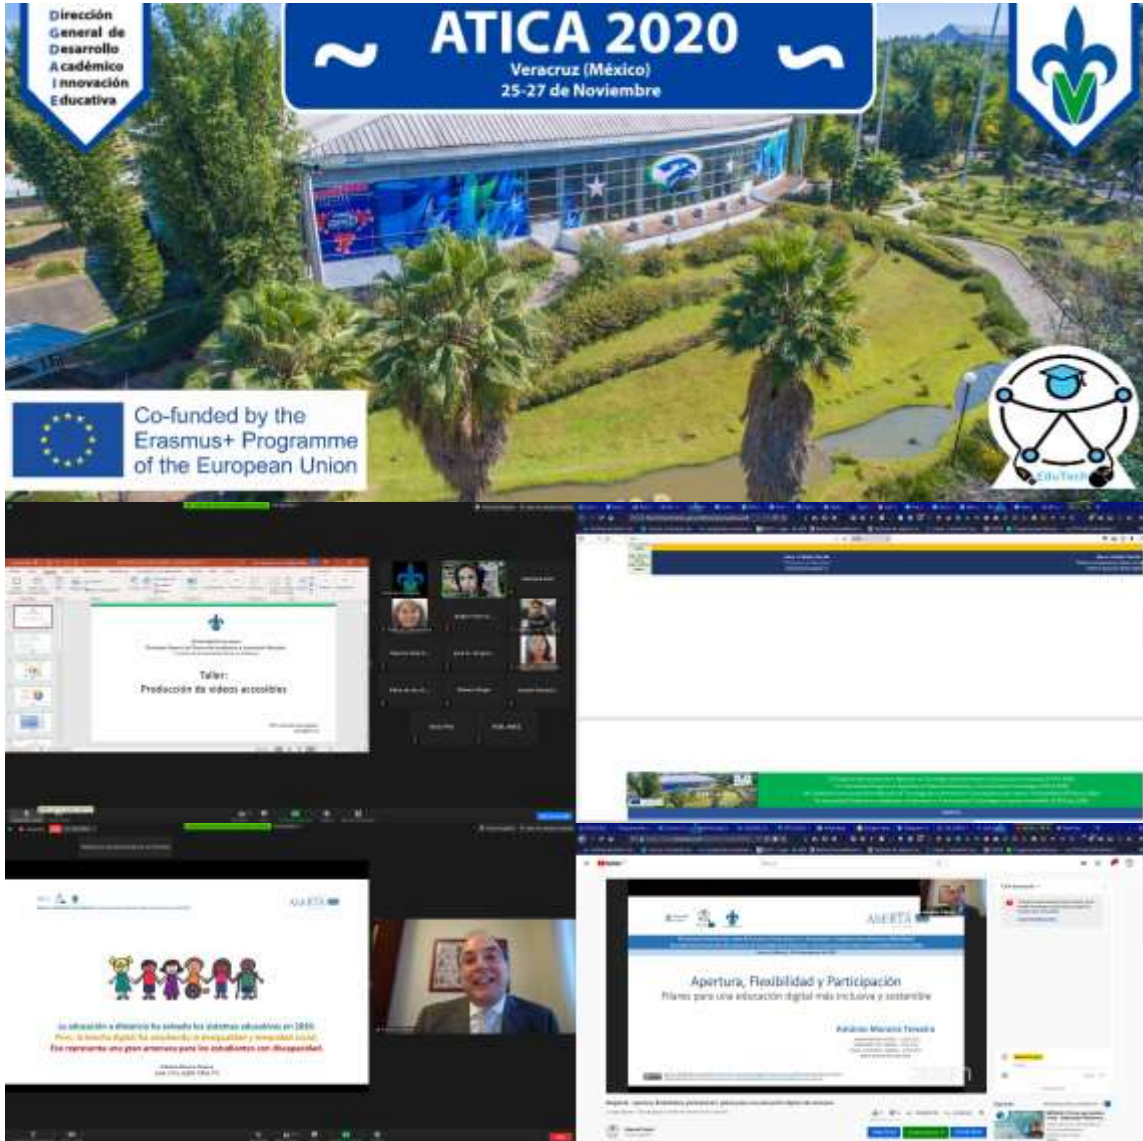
Dirección General de Desarrollo Académico Innovación Educativa

ATICA 2020
Veracruz (México)
25-27 de Noviembre

Co-funded by the Erasmus+ Programme of the European Union

EduTech

Taller:
Producción de videos accesibles

La educación a distancia ha salvado los sistemas educativos en 2020.
Pero, la brecha digital ha aumentado la desigualdad y inequidad social.
Esto representa una gran amenaza para los estudiantes con discapacidad.

ABIERTA

Apertura, Flexibilidad y Participación
Pilares para una educación digital más inclusiva y sostenible

Antonio Moreira Teixeira